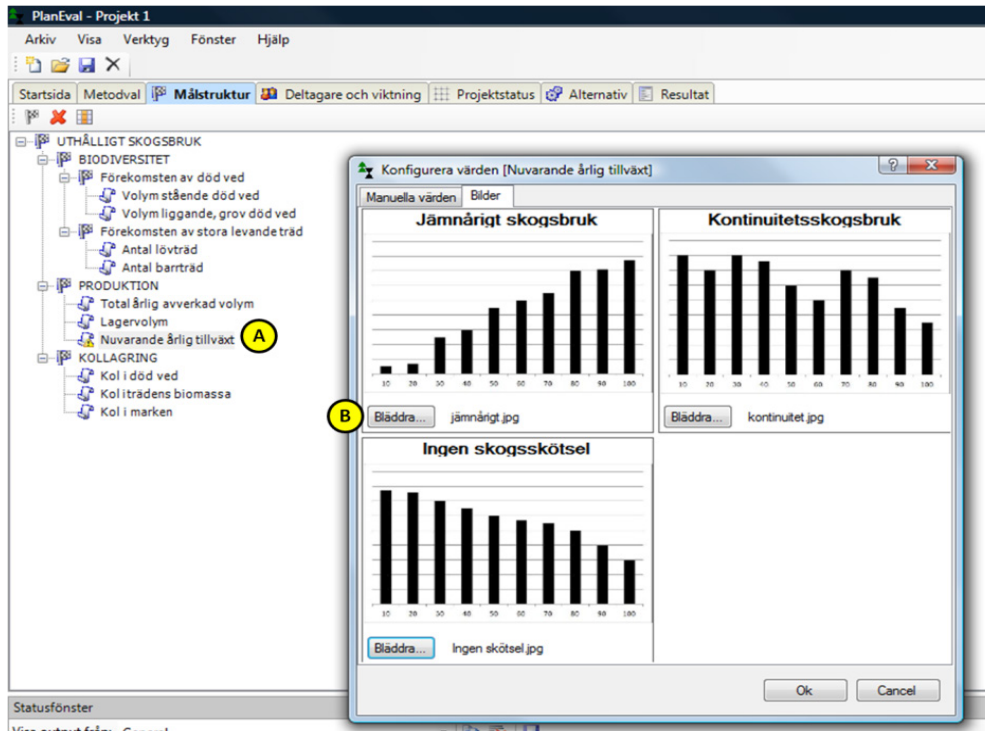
PlanEval - Projekt 1

Arkiv Visa Verktyg Fönster Hjälp

Startsida Metodval Målstruktur Deltagare och viktning Projektstatus Alternativ Resultat

UTHÅLLIGT SKOGSBRUK
BIODIVERSITET
Förekomsten av död ved
Volym stående död ved
Volym liggande, grov död ved
Förekomsten av stora levande träd
Antal lövträd
Antal barrträd
PRODUKTION
Total årlig avverkad volym
Lagervolym
Nuvarande årlig tillväxt
A
KOLLAGRING
Kol i död ved
Kol iträdens biomassa
Kol i marken

Konfigurera värden [Nuvarande årlig tillväxt]

Manuella värden Bilder

Jämnårigt skogsbruk

10 20 30 40 50 60 70 80 90 100

B
Bläddra... jämnårigt.jpg

Kontinuitetsskogsbruk

10 20 30 40 50 60 70 80 90 100

Bläddra... kontinuitet.jpg

Ingen skogsskötsel

10 20 30 40 50 60 70 80 90 100

Bläddra... Ingen skötsel.jpg

Ok Cancel

Statusfönster

Visa output från: General